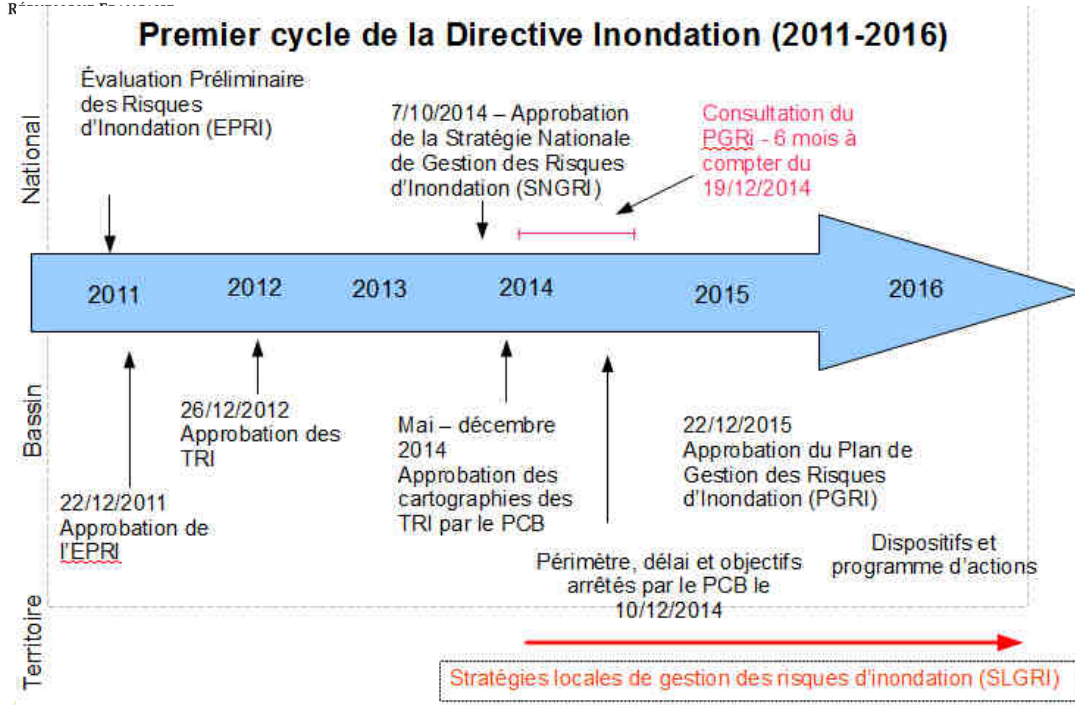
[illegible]

Premier cycle de la Directive Inondation (2011-2016)

National

Évaluation Préliminaire des Risques d'Inondation (EPRI)

7/10/2014 – Approbation de la Stratégie Nationale de Gestion des Risques d'Inondation (SNGRI)

Consultation du PGRi - 6 mois à compter du 19/12/2014

2011 2012 2013 2014 2015 2016

Bassin

26/12/2012 Approbation des TRI

22/12/2011 Approbation de l'EPRI

Mai – décembre 2014 Approbation des cartographies des TRI par le PCB

22/12/2015 Approbation du Plan de Gestion des Risques d'Inondation (PGRI)

Périmètre, délai et objectifs arrêtés par le PCB le 10/12/2014

Dispositifs et programme d'actions

Territoire

Stratégies locales de gestion des risques d'inondation (SLGRI)